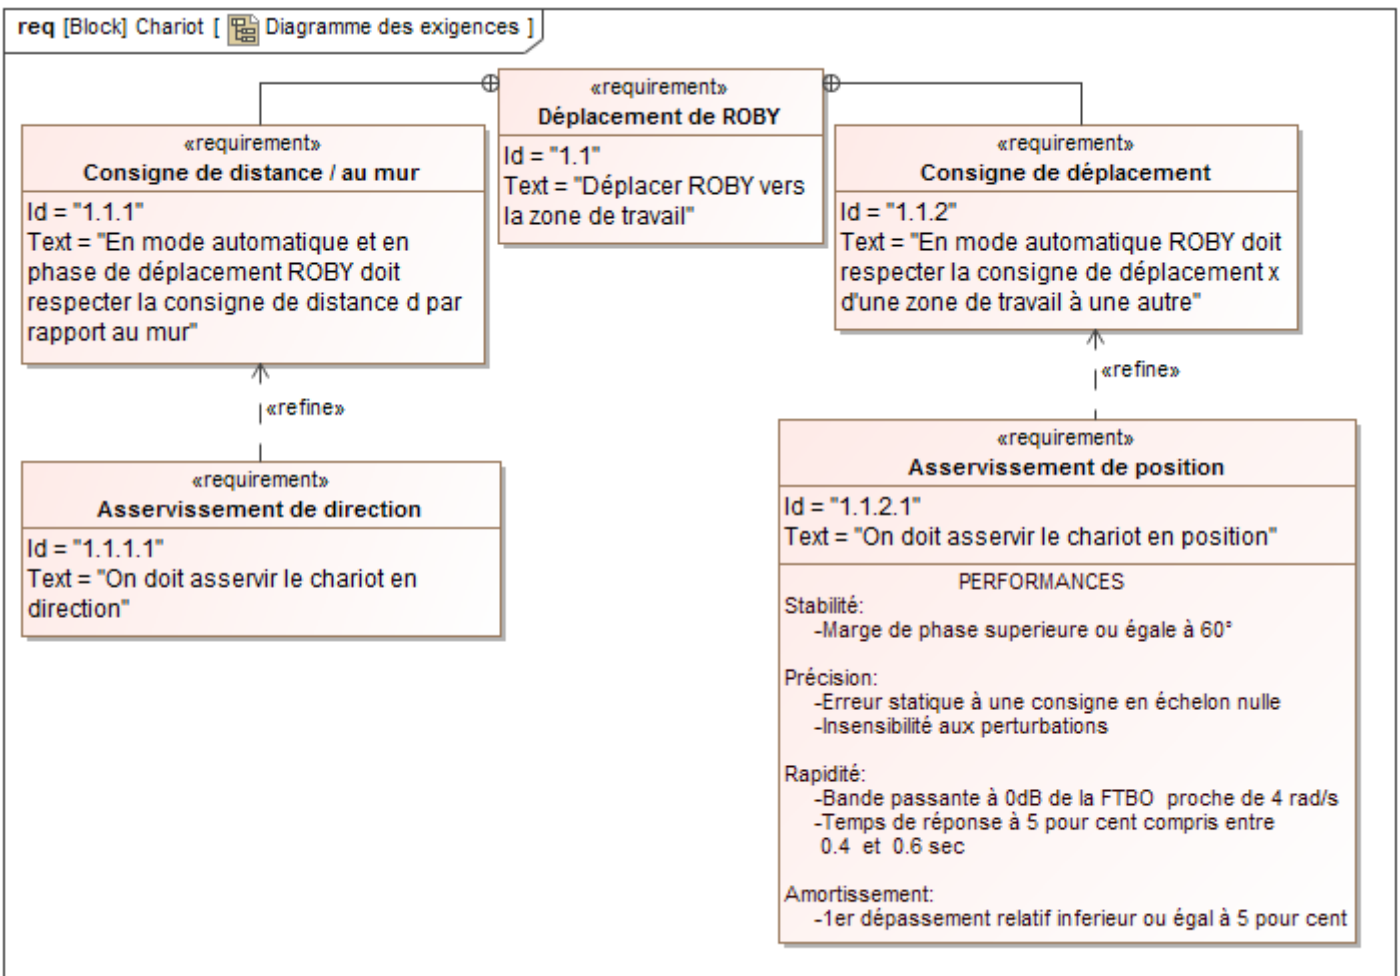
req [Block] Chariot [ Diagramme des exigences ]

«requirement»
Déplacement de ROBY
Id = "1.1"
Text = "Déplacer ROBY vers la zone de travail"

«requirement»
Consigne de distance / au mur
Id = "1.1.1"
Text = "En mode automatique et en phase de déplacement ROBY doit respecter la consigne de distance d par rapport au mur"

«requirement»
Consigne de déplacement
Id = "1.1.2"
Text = "En mode automatique ROBY doit respecter la consigne de déplacement x d'une zone de travail à une autre"

«refine»

«refine»

«requirement»
Asservissement de direction
Id = "1.1.1.1"
Text = "On doit asservir le chariot en direction"

«requirement»
Asservissement de position
Id = "1.1.2.1"
Text = "On doit asservir le chariot en position"

PERFORMANCES
Stabilité:
-Marge de phase superieure ou égale à 60°

Précision:
-Erreur statique à une consigne en échelon nulle
-Insensibilité aux perturbations

Rapidité:
-Bande passante à 0dB de la FTBO proche de 4 rad/s
-Temps de réponse à 5 pour cent compris entre 0.4 et 0.6 sec

Amortissement:
-1er dépassement relatif inferieur ou égal à 5 pour cent